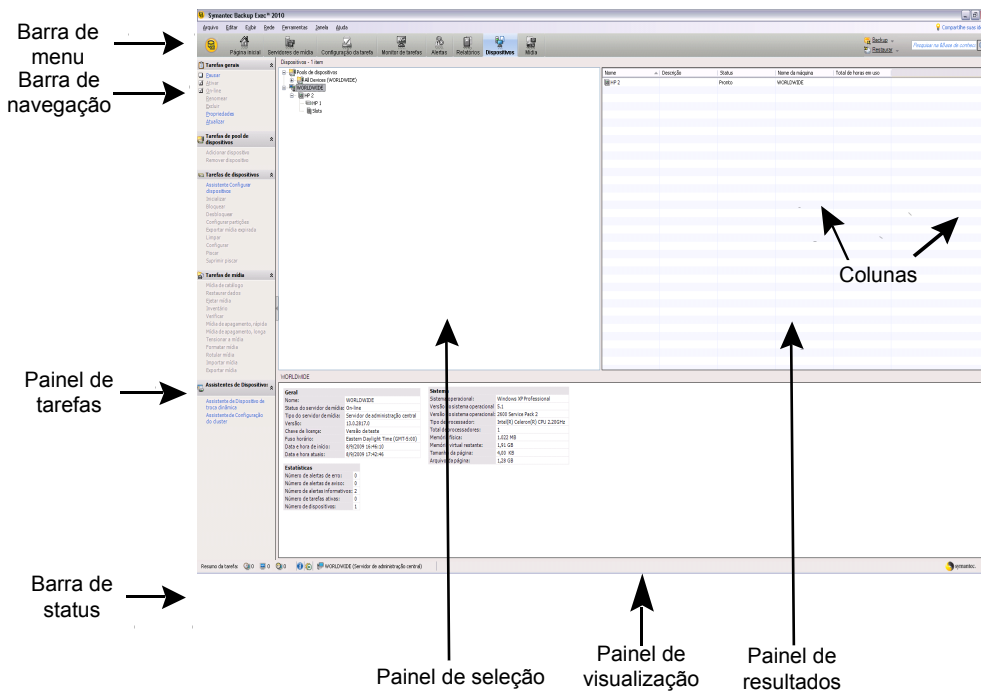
Barra de menu

Barra de navegação

Symantec Backup Exec™ 2010

Arquivo Editar Exibir Rede Ferramentas Janela Ajuda

Compartilhe suas dicas

Página inicial Servidores de mídia Configuração da tarefa Monitor de tarefas Alertas Relatórios Dispositivos Mídia

Backup Restaurar

Pesquisar na Base de conhecimento

Tarefas gerais

Pausar
Ativar
On-line
Renomear
Excluir
Propriedades
Atualizar

Tarefas de pool de dispositivos

Adicionar dispositivo
Remover dispositivo

Tarefas de dispositivos

Assistente Configurar dispositivos
Inicializar
Bloquear
Desbloquear
Configurar partições
Exportar mídia expirada
Limpar
Configurar
Pausar
Suprimir pausar

Tarefas de mídia

Mídia do catálogo
Restaurar dados
Ejetar mídia
Inventário
Verificar
Mídia de apagamento, rápido
Mídia de apagamento, longo
Tensionar a mídia
Formatar mídia
Rotular mídia
Importar mídia
Exportar mídia

Assistentes de Dispositivo

Assistente de Dispositivo de troca dinâmica
Assistente de Configuração do cluster

Dispositivos - 1 item

Pools de dispositivos
All Devices (WORLDWIDE)
WORLDWIDE
HP 2
WMP 1
Data

| Nome | Descrição | Status | Nome da máquina | Total de horas em uso |
|---|---|---|---|---|
| HP 2 | | Pronto | WORLDWIDE | |

Colunas

WORLDWIDE

Geral

| | |
|---|---|
| Nome: | WORLDWIDE |
| Status do servidor de mídia: | On-line |
| Tipo do servidor de mídia: | Servidor de administração central |
| Versão: | 13.0.2917.0 |
| Chave de licença: | Versão de teste |
| Fuso horário: | Eastern Daylight Time (GMT-5:00) |
| Data e hora de início: | 6/9/2009 16:46:10 |
| Data e hora atuais: | 6/9/2009 17:42:46 |

Estatísticas

| | |
|---|---|
| Número de alertas de erro: | 0 |
| Número de alertas de aviso: | 0 |
| Número de alertas informativos: | 2 |
| Número de tarefas ativas: | 0 |
| Número de dispositivos: | 1 |

Sistema

| | |
|---|---|
| Sistema operacional: | Windows XP Professional |
| Versão do sistema operacional: | 5.1 |
| Versão do sistema operacional: | 2600 Service Pack 2 |
| Tipo de processador: | Intel(R) Celeron(R) CPU 2.20GHz |
| Total de processadores: | 1 |
| Memória física: | 1,022 MB |
| Memória virtual restante: | 1,91 GB |
| Tamanho da página: | 4,00 KB |
| Arquivo de página: | 1,26 GB |

Painel de tarefas

Resumo da tarefa: 0 0 0 WORLDWIDE (Servidor de administração central)

symantec.

Barra de status

Painel de seleção

Painel de visualização

Painel de resultados